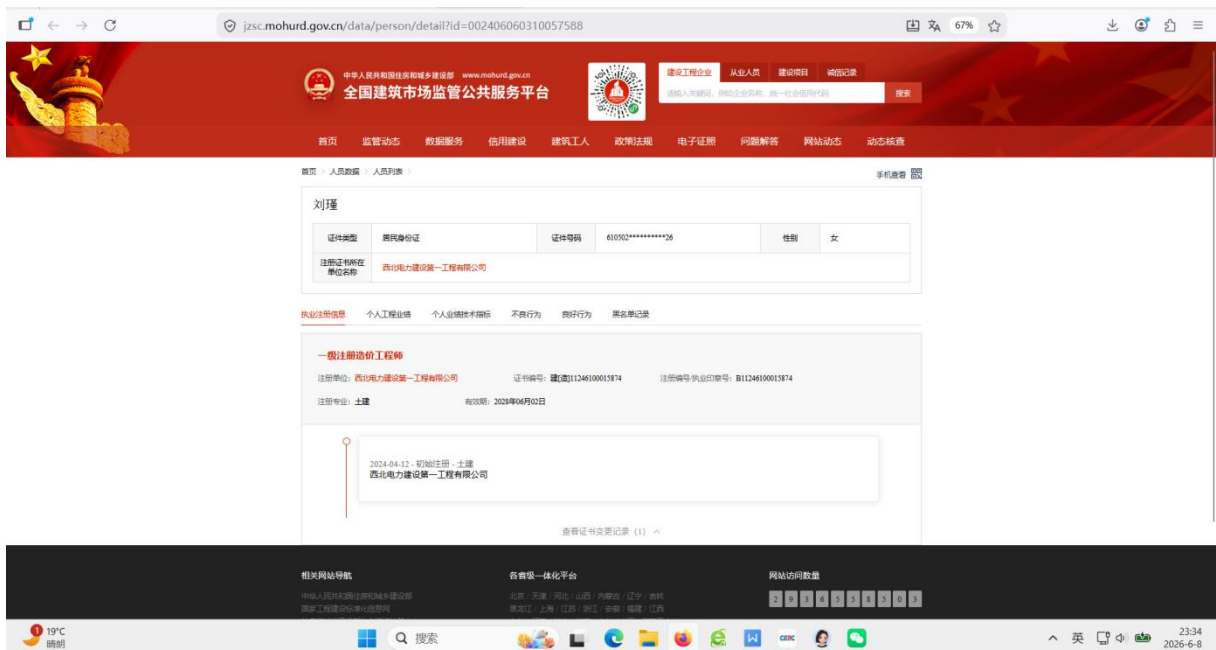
jzsc.mohurd.gov.cn/data/person/detail?id=002406060310057588

67%

中华人民共和国住房和城乡建设部 www.mohurd.gov.cn
全国建筑市场监管公共服务平台

建设工程企业 从业人员 建设项目 诚信记录
请输入关键词，例如企业名称、统一社会信用代码
搜索

首页 监管动态 数据服务 信用建设 建筑工人 政策法规 电子证照 问题解答 网站动态 动态核查

首页 > 人员数据 > 人员列表 >
手机查看

刘瑾

| 证件类型 | 居民身份证 | 证件号码 | 610502**********26 | 性别 | 女 |
|---|---|---|---|---|---|
| 注册证书所在单位名称 | 西北电力建设第一工程有限公司 | | | | |

执业注册信息 个人工程业绩 个人业绩技术指标 不良行为 良好行为 黑名单记录

一级注册造价工程师
注册单位: 西北电力建设第一工程有限公司 证书编号: 建[造]11246100015874 注册编号/执业印章号: B11246100015874
注册专业: 土建 有效期: 2028年06月02日

2024-04-12 - 初始注册 - 土建
西北电力建设第一工程有限公司

查看证书变更记录 (1)

相关网站导航
中华人民共和国住房和城乡建设部
国家工程建设标准化信息网

各省级一体化平台
北京 | 天津 | 河北 | 山西 | 内蒙古 | 辽宁 | 吉林
黑龙江 | 上海 | 江苏 | 浙江 | 安徽 | 福建 | 江西

网站访问数量
2 9 3 6 5 5 8 5 0 3

19°C
晴朗
搜索
英
23:34
2026-6-8